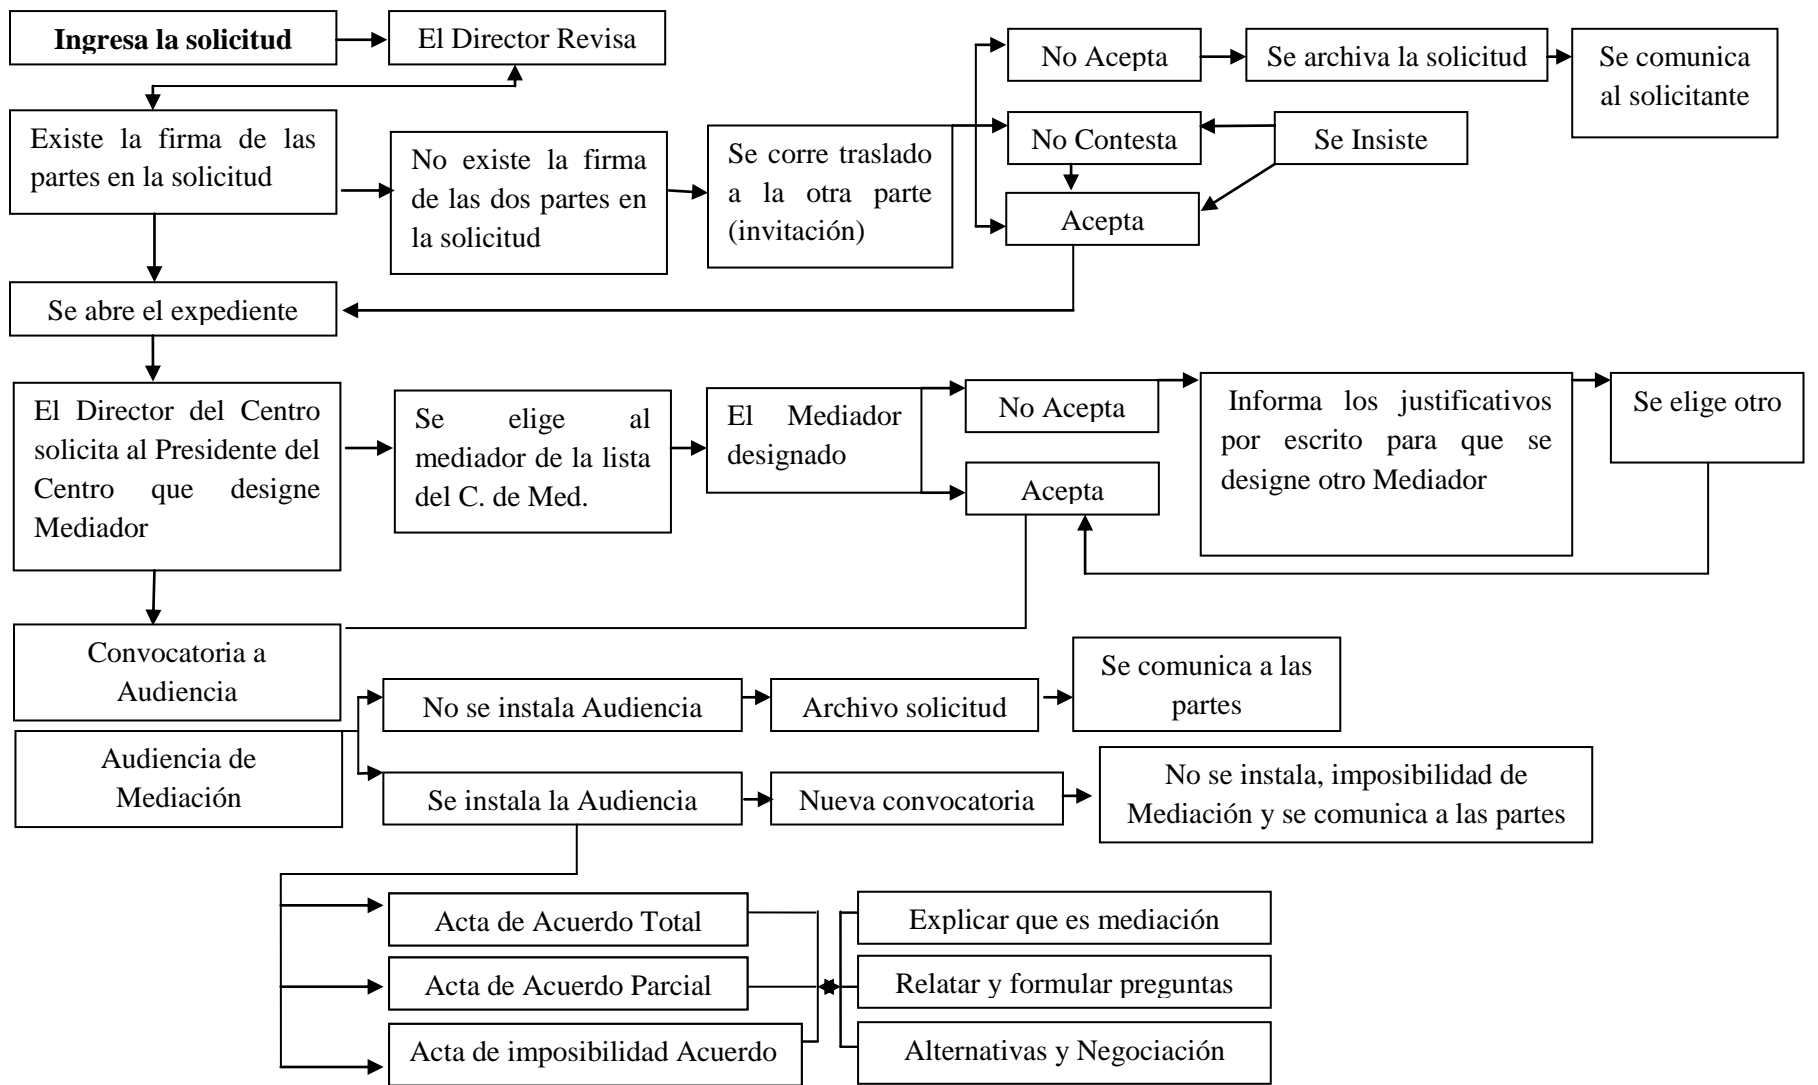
**Ingresa la solicitud**

El Director Revisa

No Acepta

Se archiva la solicitud

Se comunica al solicitante

Existe la firma de las partes en la solicitud

No existe la firma de las dos partes en la solicitud

Se corre traslado a la otra parte (invitación)

No Contesta

Se Insiste

Acepta

Se abre el expediente

El Director del Centro solicita al Presidente del Centro que designe Mediador

Se elige al mediador de la lista del C. de Med.

El Mediador designado

No Acepta

Informa los justificativos por escrito para que se designe otro Mediador

Se elige otro

Acepta

Convocatoria a Audiencia

Audiencia de Mediación

No se instala Audiencia

Archivo solicitud

Se comunica a las partes

Se instala la Audiencia

Nueva convocatoria

No se instala, imposibilidad de Mediación y se comunica a las partes

Acta de Acuerdo Total

Acta de Acuerdo Parcial

Acta de imposibilidad Acuerdo

Explicar que es mediación

Relatar y formular preguntas

Alternativas y Negociación